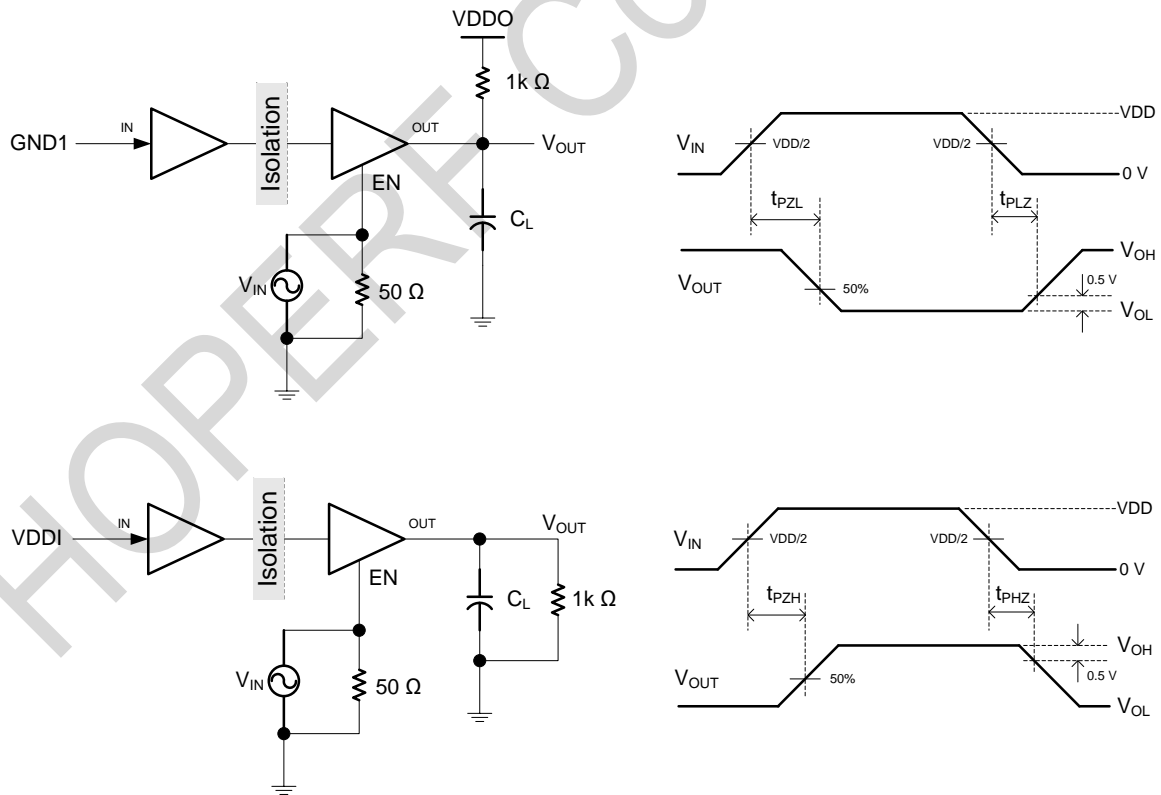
HOPERF

VDDO

1k Ω

GND1

IN

Isolation

OUT

$V_{OUT}$

EN

$C_L$

$V_{IN}$

50 Ω

VDD

$V_{IN}$

VDD/2

VDD/2

0 V

$t_{PZL}$

$t_{PLZ}$

$V_{OH}$

$V_{OUT}$

50%

0.5 V

$V_{OL}$

VDDI

IN

Isolation

OUT

$V_{OUT}$

EN

$C_L$

1k Ω

$V_{IN}$

50 Ω

VDD

$V_{IN}$

VDD/2

VDD/2

0 V

$t_{PZH}$

$t_{PHZ}$

$V_{OH}$

$V_{OUT}$

50%

0.5 V

$V_{OL}$